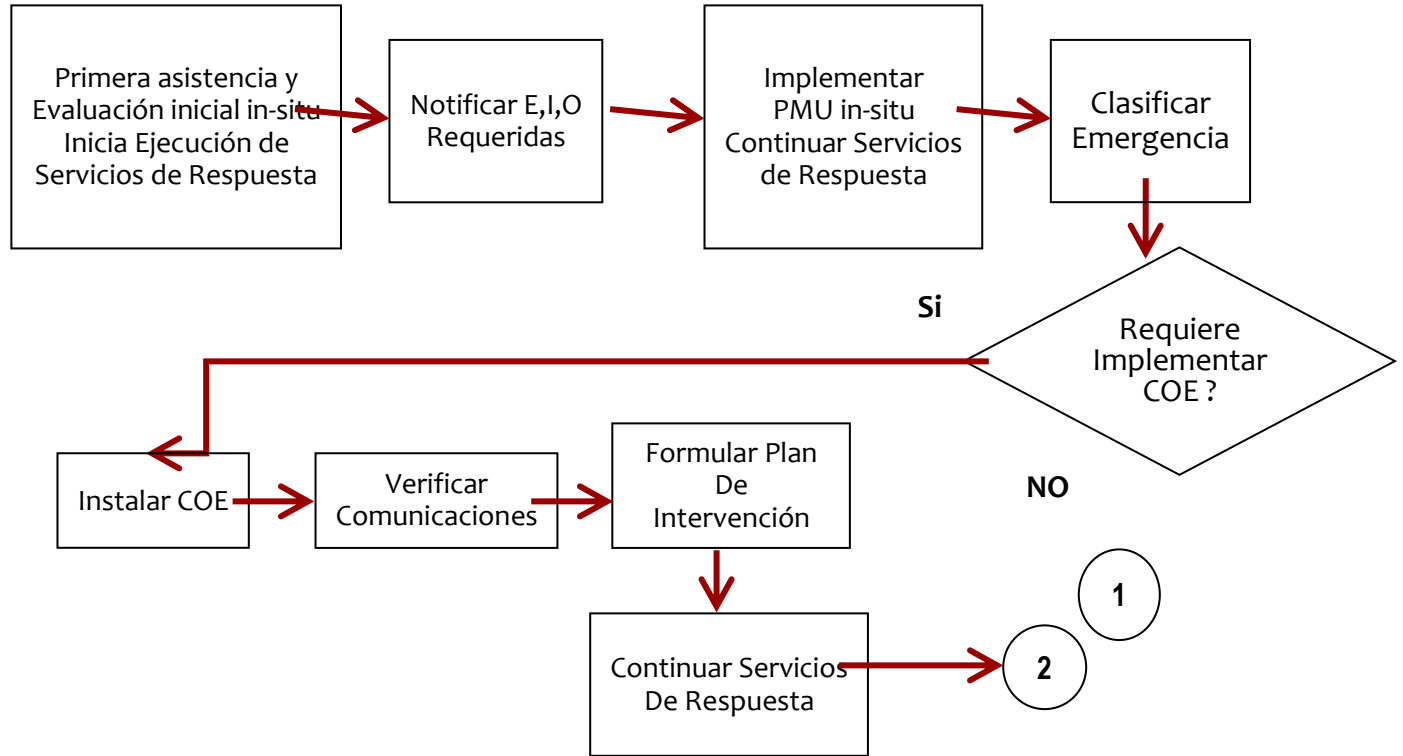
Primera asistencia y Evaluación inicial in-situ Inicia Ejecución de Servicios de Respuesta

Notificar E,I,O Requeridas

Implementar PMU in-situ Continuar Servicios de Respuesta

Clasificar Emergencia

Si

Requiere Implementar COE ?

Instalar COE

Verificar Comunicaciones

Formular Plan De Intervención

NO

1

Continuar Servicios De Respuesta

2